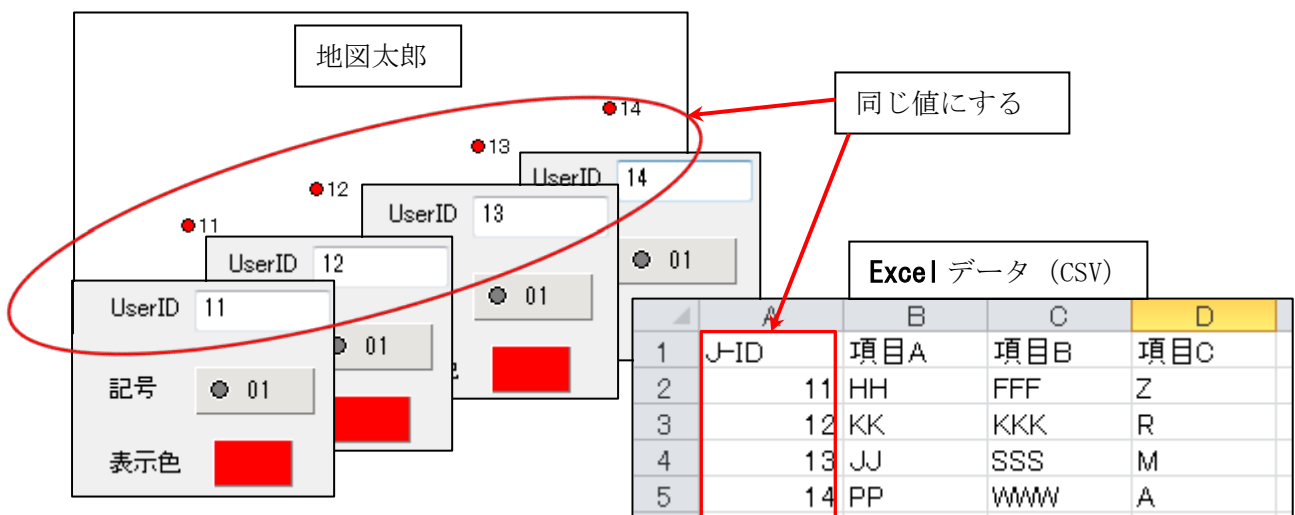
地図太郎

14
13
12
11

UserID 14
01

UserID 13
01

UserID 12
01

UserID 11
記号 01
表示色

同じ値にする

Excel データ（CSV）

| | A | B | C | D |
|---|---|---|---|---|
| 1 | ルーID | 項目A | 項目B | 項目C |
| 2 | 11 | HH | FFF | Z |
| 3 | 12 | KK | KKK | R |
| 4 | 13 | JJ | SSS | M |
| 5 | 14 | PP | WWW | A |